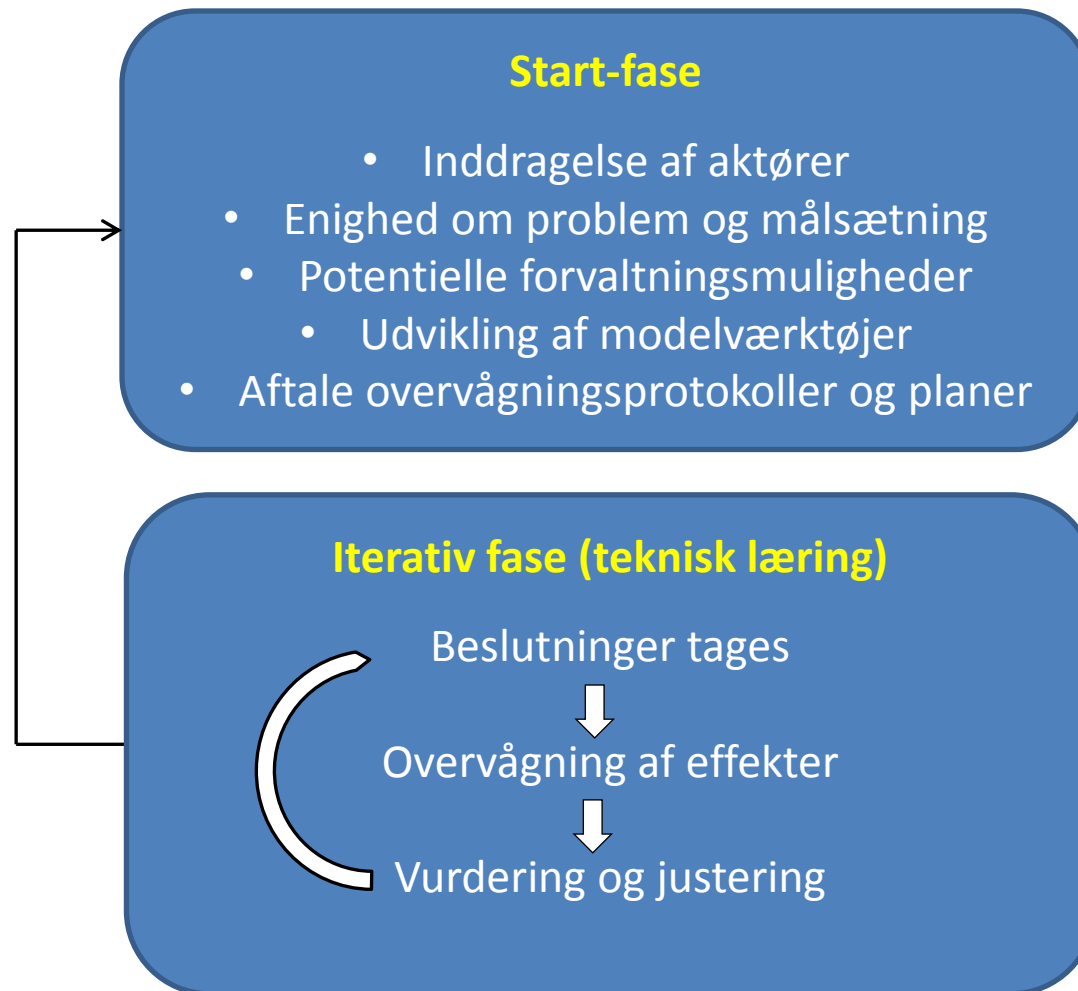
Start-fase

- Inddragelse af aktører
- Enighed om problem og målsætning
- Potentielle forvaltningsmuligheder
- Udvikling af modelværktøjer
- Aftale overvågningsprotokoller og planer

Iterativ fase (teknisk læring)

Beslutninger tages

Overvågning af effekter

Vurdering og justering